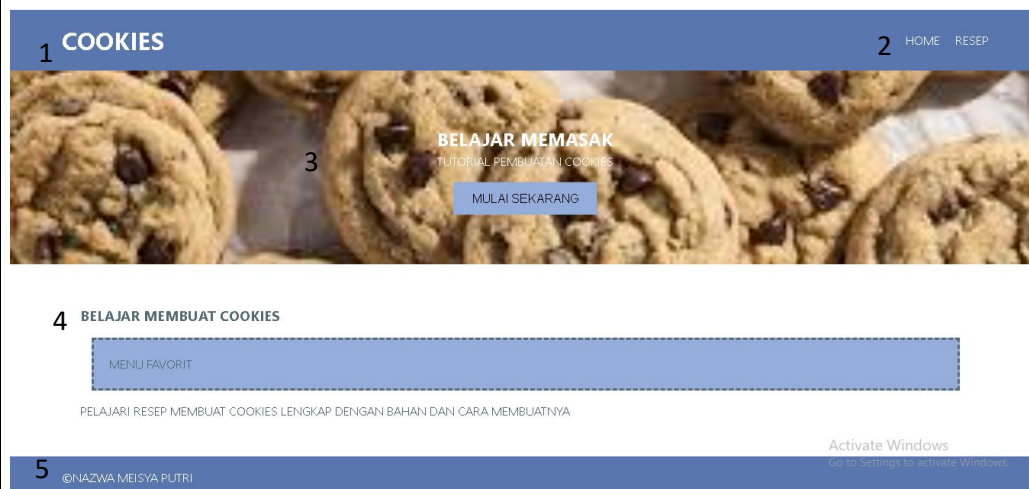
1 COOKIES

2 HOME RESEP

3 BELAJAR MEMASAK

TUTORIAL PEMBUATAN COOKIES

MULAI SEKARANG

4 BELAJAR MEMBUAT COOKIES

MENU FAVORIT

PELAJARI RESEP MEMBUAT COOKIES LENGKAP DENGAN BAHAN DAN CARA MEMBUATNYA

Activate Windows
Go to Settings to activate Windows.

5 ©NAZWA MEISYA PUTRI